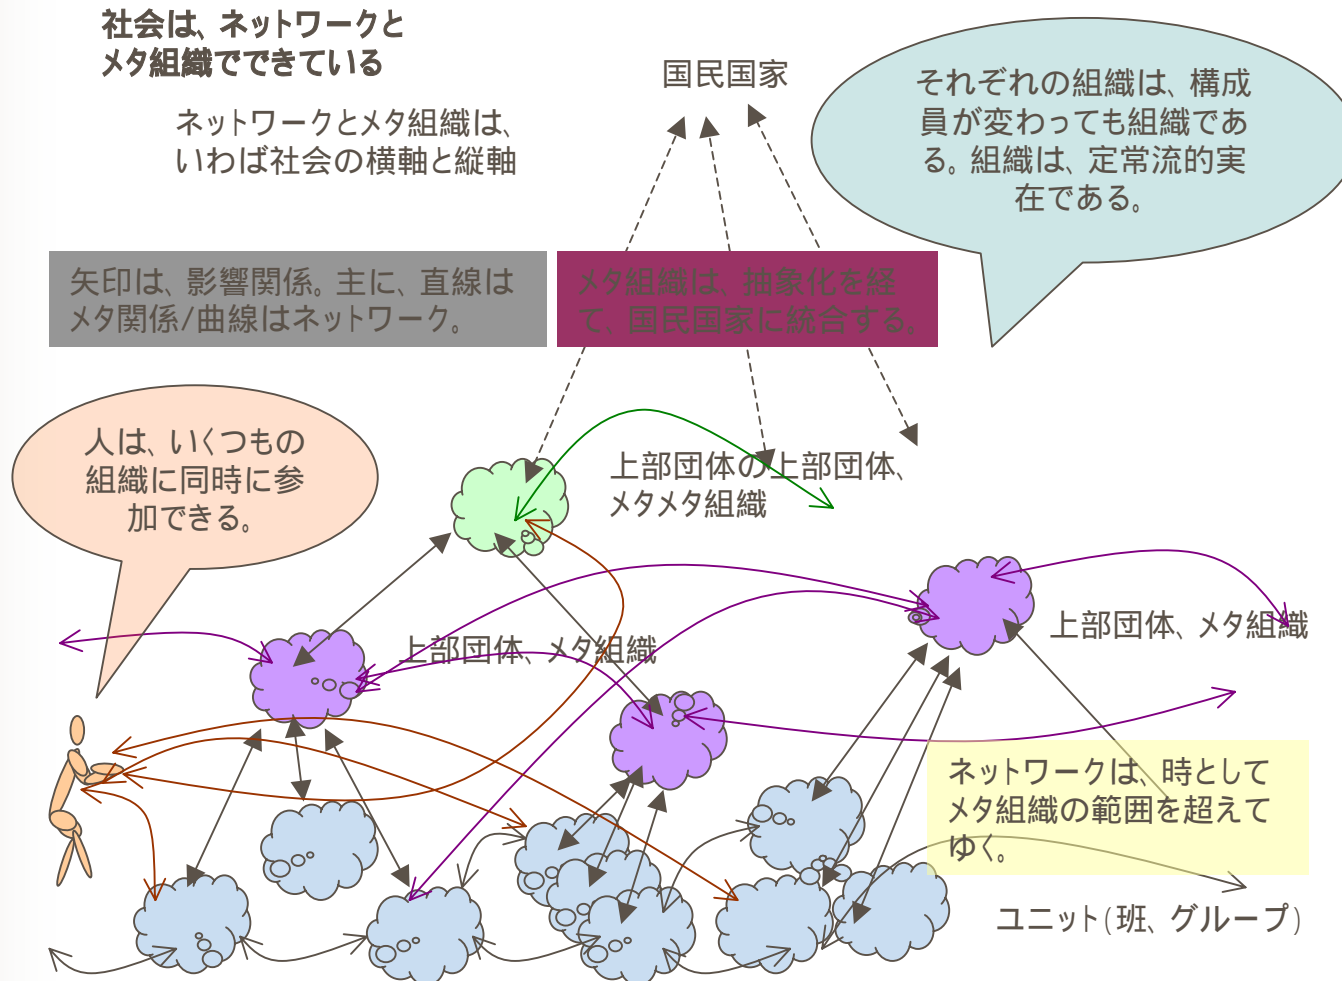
社会は、ネットワークとメタ組織でできている

ネットワークとメタ組織は、いわば社会の横軸と縦軸

国民国家

それぞれの組織は、構成員が変わっても組織である。組織は、定常流的実在である。

矢印は、影響関係。主に、直線はメタ関係/曲線はネットワーク。

メタ組織は、抽象化を経て、国民国家に統合する。

人は、いくつもの組織に同時に参加できる。

上部団体の上部団体、メタメタ組織

上部団体、メタ組織

上部団体、メタ組織

ネットワークは、時としてメタ組織の範囲を超えてゆく。

ユニット(班、グループ)